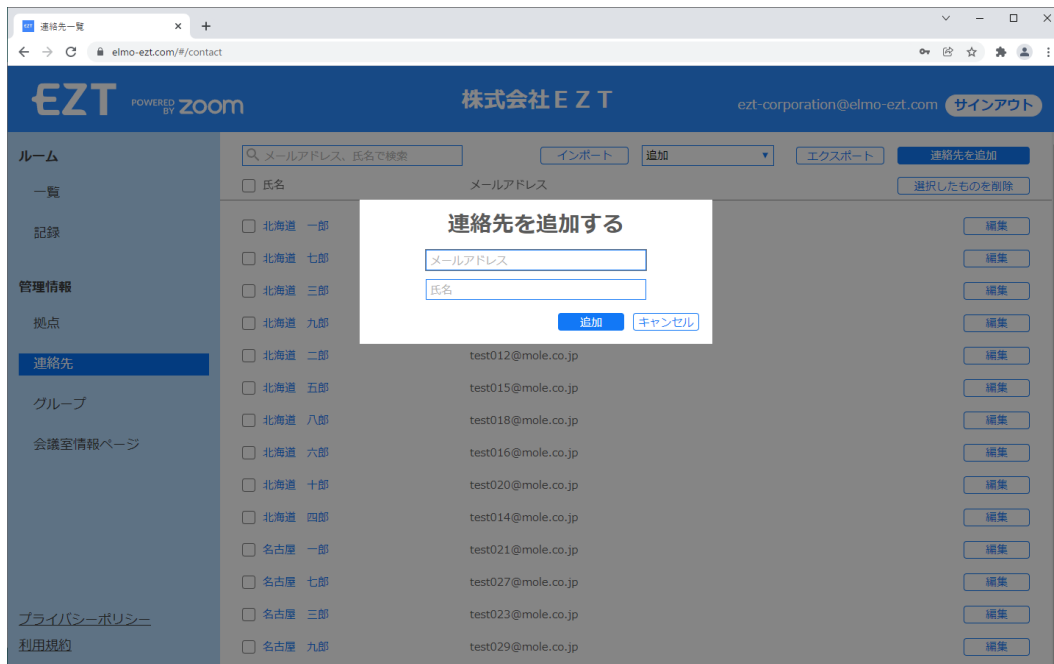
連絡先一覧 ×

elmo-ezt.com/#/contact

EZT POWERED BY zoom

株式会社ＥＺＴ

ezt-corporation@elmo-ezt.com サインアウト

ルーム

一覧

記録

管理情報

拠点

連絡先

グループ

会議室情報ページ

プライバシーポリシー

利用規約

メールアドレス、氏名で検索 インポート 追加 エクスポート 連絡先を追加

氏名 メールアドレス 選択したものを削除

| 氏名 | メールアドレス | |
|---|---|---|
| 北海道　一郎 | | 編集 |
| 北海道　七郎 | | 編集 |
| 北海道　三郎 | | 編集 |
| 北海道　九郎 | | 編集 |
| 北海道　二郎 | test012@mole.co.jp | 編集 |
| 北海道　五郎 | test015@mole.co.jp | 編集 |
| 北海道　八郎 | test018@mole.co.jp | 編集 |
| 北海道　六郎 | test016@mole.co.jp | 編集 |
| 北海道　十郎 | test020@mole.co.jp | 編集 |
| 北海道　四郎 | test014@mole.co.jp | 編集 |
| 名古屋　一郎 | test021@mole.co.jp | 編集 |
| 名古屋　七郎 | test027@mole.co.jp | 編集 |
| 名古屋　三郎 | test023@mole.co.jp | 編集 |
| 名古屋　九郎 | test029@mole.co.jp | 編集 |

連絡先を追加する

メールアドレス

氏名

追加 キャンセル